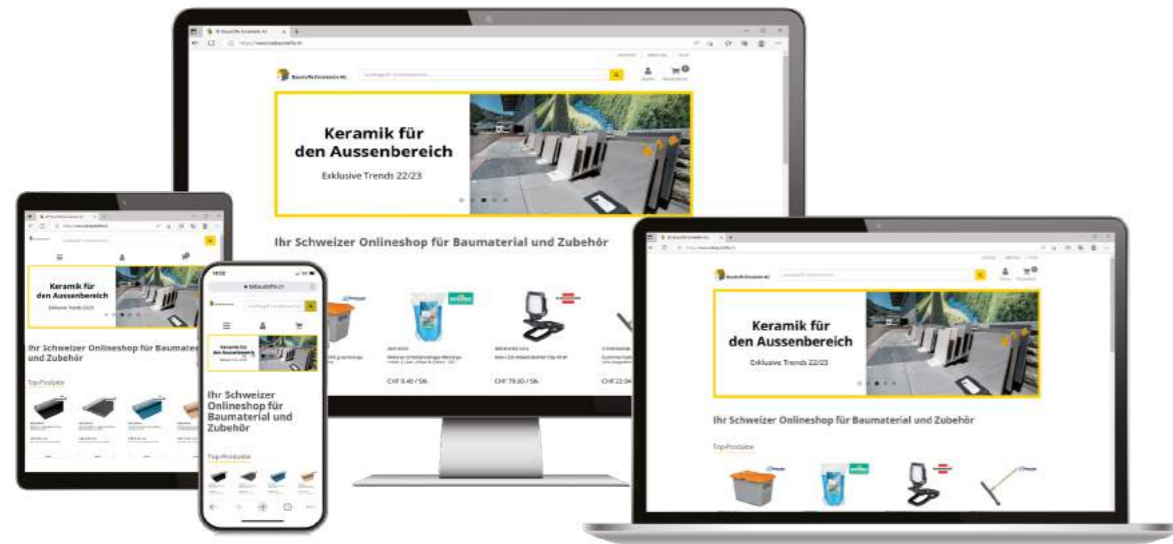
Keramik für den Aussenbereich

Exklusive Trends 22/23

Ihr Schweizer Onlineshop für Baumaterial und Zubehör

CHF 9.40 / Stk

CHF 79.00 / Stk

CHF 22.0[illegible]

Keramik für den Aussenbereich

Exklusive Trends 22/23

Ihr Schweizer Onlineshop für Baumater und Zubehör

Top-Produkte

14:02

● kebaustoffe.ch

Keramik für den Aussenbereich

Ihr Schweizer Onlineshop für Baumaterial und Zubehör

Top-Produkte

Keramik für den Aussenbereich

Exklusive Trends 22/23

Ihr Schweizer Onlineshop für Baumaterial und Zubehör

Top-Produkte